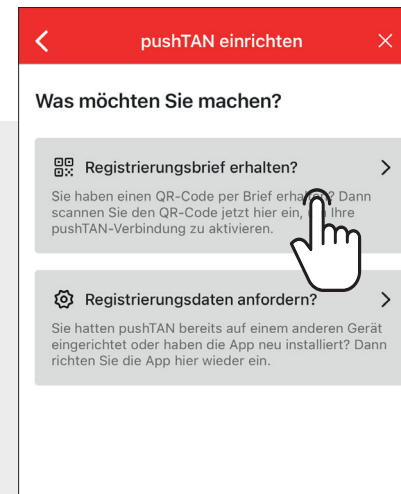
pushTAN einrichten

Was möchten Sie machen?

Registrierungsbrief erhalten?

Sie haben einen QR-Code per Brief erha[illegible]? Dann scannen Sie den QR-Code jetzt hier ein, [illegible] Ihre pushTAN-Verbindung zu aktivieren.

Registrierungsdaten anfordern?

Sie hatten pushTAN bereits auf einem anderen Gerät eingerichtet oder haben die App neu installiert? Dann richten Sie die App hier wieder ein.